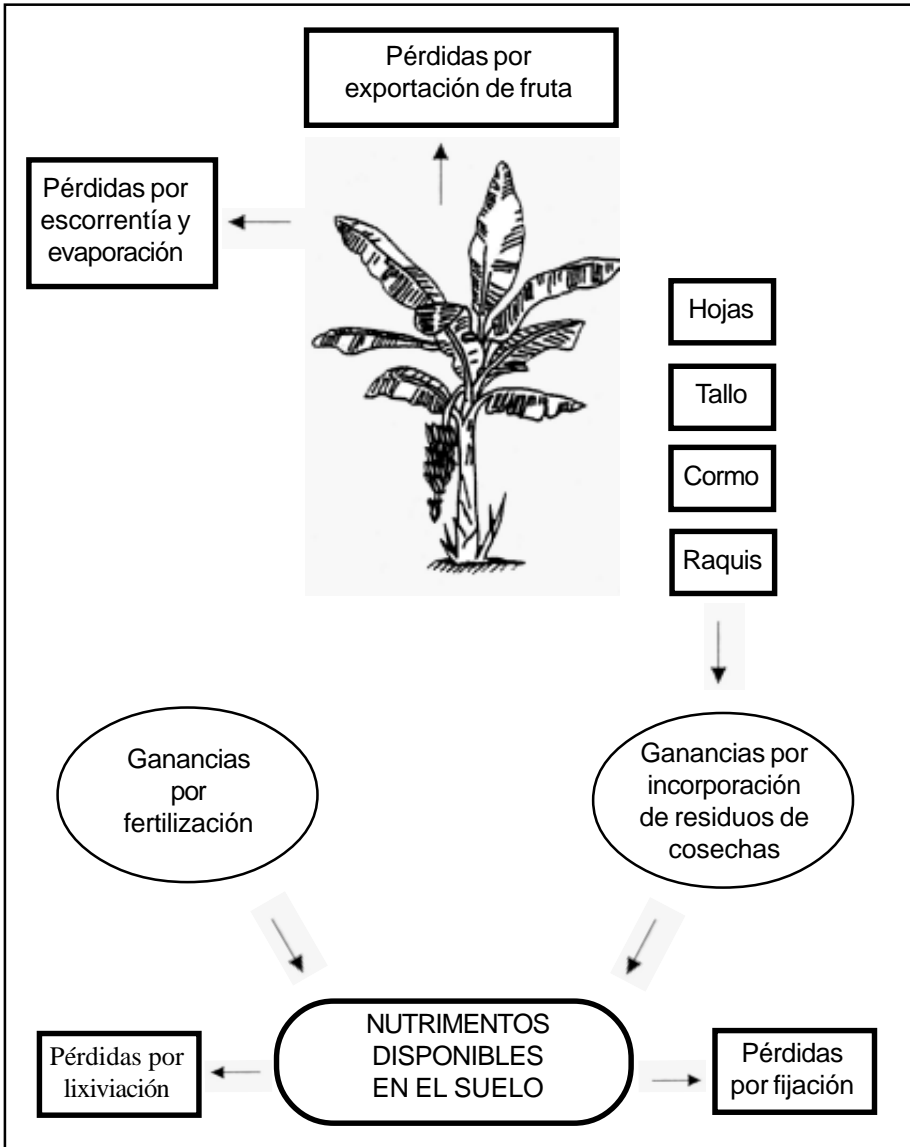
Pérdidas por exportación de fruta

Pérdidas por escorrentía y evaporación

Hojas

Tallo

Cormo

Raquis

Ganancias por fertilización

Ganancias por incorporación de residuos de cosechas

Pérdidas por lixiviación

NUTRIMENTOS DISPONIBLES EN EL SUELO

Pérdidas por fijación